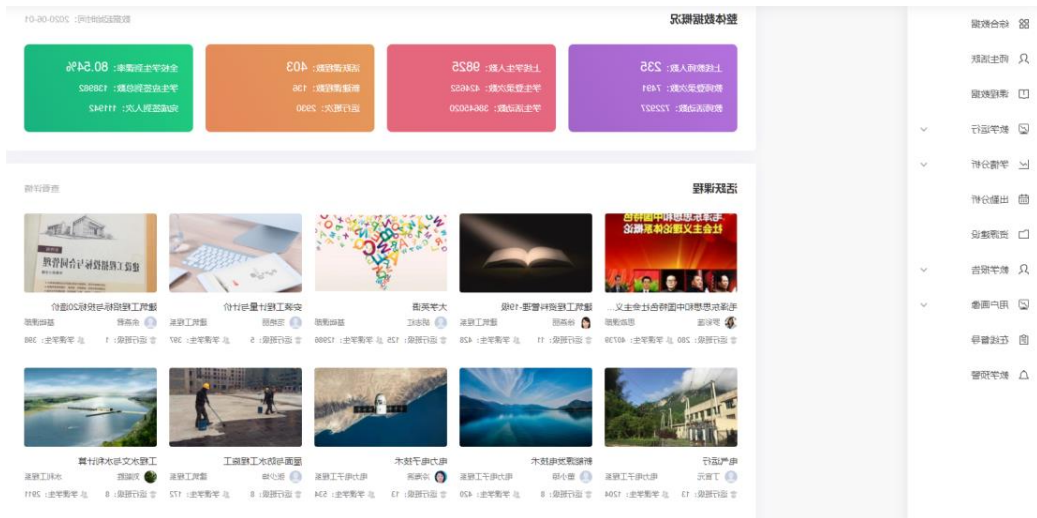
整体数据概况

数据起始时间：2020-06-01

上线教师人数：235
教师登录次数：7491
教师活动数：72297

上线学生人数：9825
学生登录次数：424652
学生活动数：3864020

活跃课程数：403
新建课程数：156
运行班次：2930

全校学生活跃率：80.54%
学生出勤签到总数：138862
知道签到人次：111942

活跃课程

查看详情

毛泽东思想和中国特色社会主义...
罗明强 思政课部
运行班级：280 学课学生：40738

建筑工程资料管理-19级
杨春丽 建筑工程系
运行班级：11 学课学生：428

大学英语
胡林红 基础课部
运行班级：125 学课学生：12866

安装工程计量与计价
王晓丽 建筑工程系
运行班级：5 学课学生：397

建筑工程招投标与合同管理
杨春丽 基础课部
运行班级：1 学课学生：388

电气运行
丁彦亮 电力电子工程系
运行班级：13 学课学生：1204

新能源发电技术
雷小琼 电力电子工程系
运行班级：8 学课学生：420

电力电子技术
张晓丽 电力电子工程系
运行班级：13 学课学生：534

屋面与防水工程施工
张小倩 建筑工程系
运行班级：8 学课学生：172

工程水文与水利计算
刘凤娟 水利工程系
运行班级：8 学课学生：2911

综合数据
师生画像
课程数据
教学运行
学情分析
出勤分析
资源建设
教学报告
用户画像
在线督导
教学预警